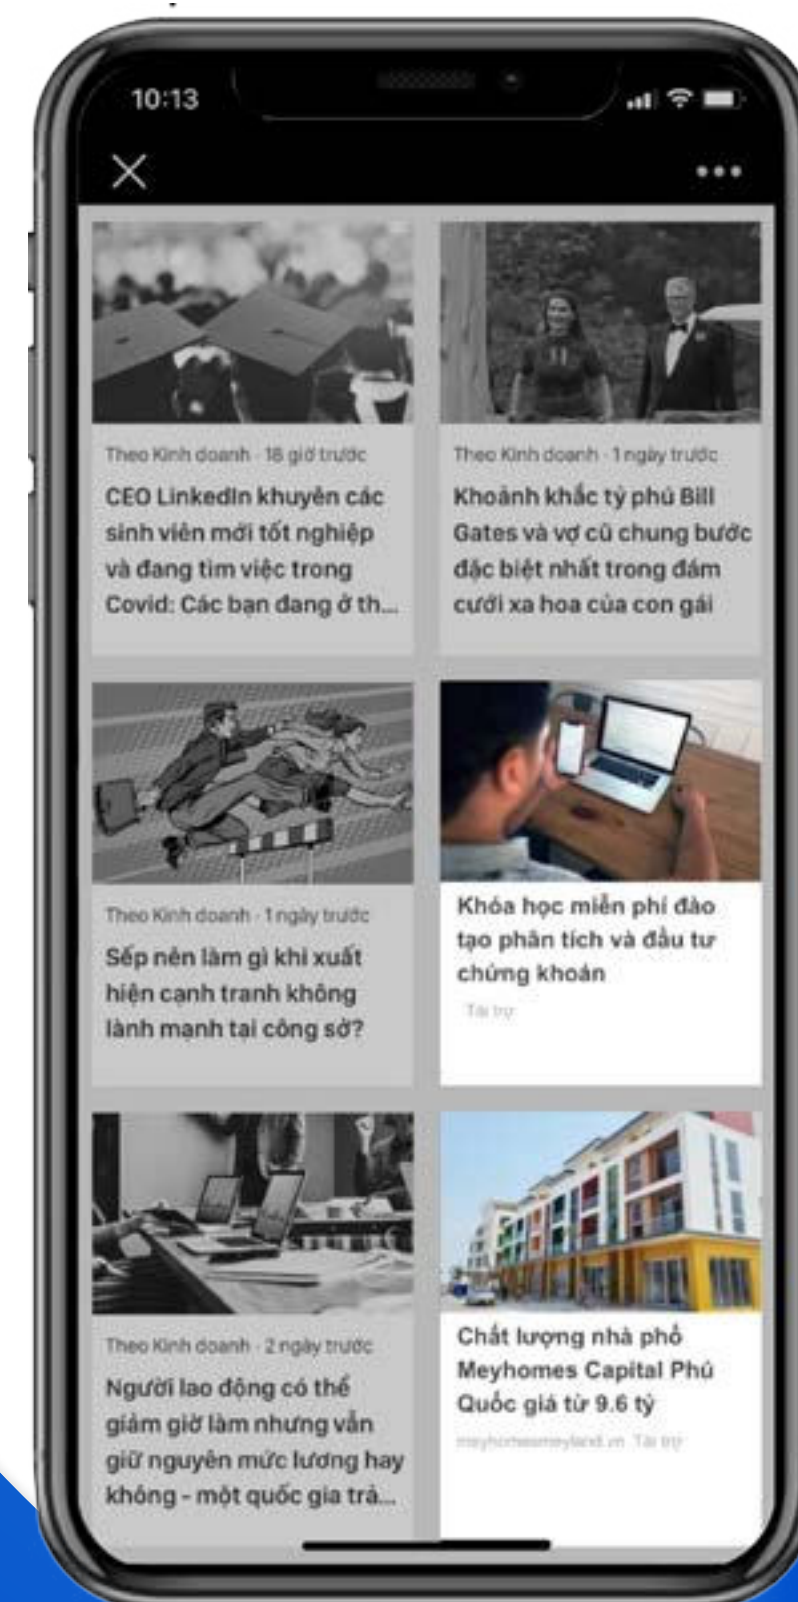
10:13

×

•••

Theo Kinh doanh · 18 giờ trước

CEO LinkedIn khuyên các sinh viên mới tốt nghiệp và đang tìm việc trong Covid: Các bạn đang ở th...

Theo Kinh doanh · 1 ngày trước

Khoảnh khắc tỷ phú Bill Gates và vợ cũ chung bước đặc biệt nhất trong đám cưới xa hoa của con gái

Theo Kinh doanh · 1 ngày trước

Sếp nên làm gì khi xuất hiện cạnh tranh không lành mạnh tại công sở?

Khóa học miễn phí đào tạo phân tích và đầu tư chứng khoán

Tài trợ

Theo Kinh doanh · 2 ngày trước

Người lao động có thể giảm giờ làm nhưng vẫn giữ nguyên mức lương hay không - một quốc gia trả...

Chất lượng nhà phố Meyhomes Capital Phú Quốc giá từ 9.6 tỷ

meyhomesmeyland.vn · Tài trợ